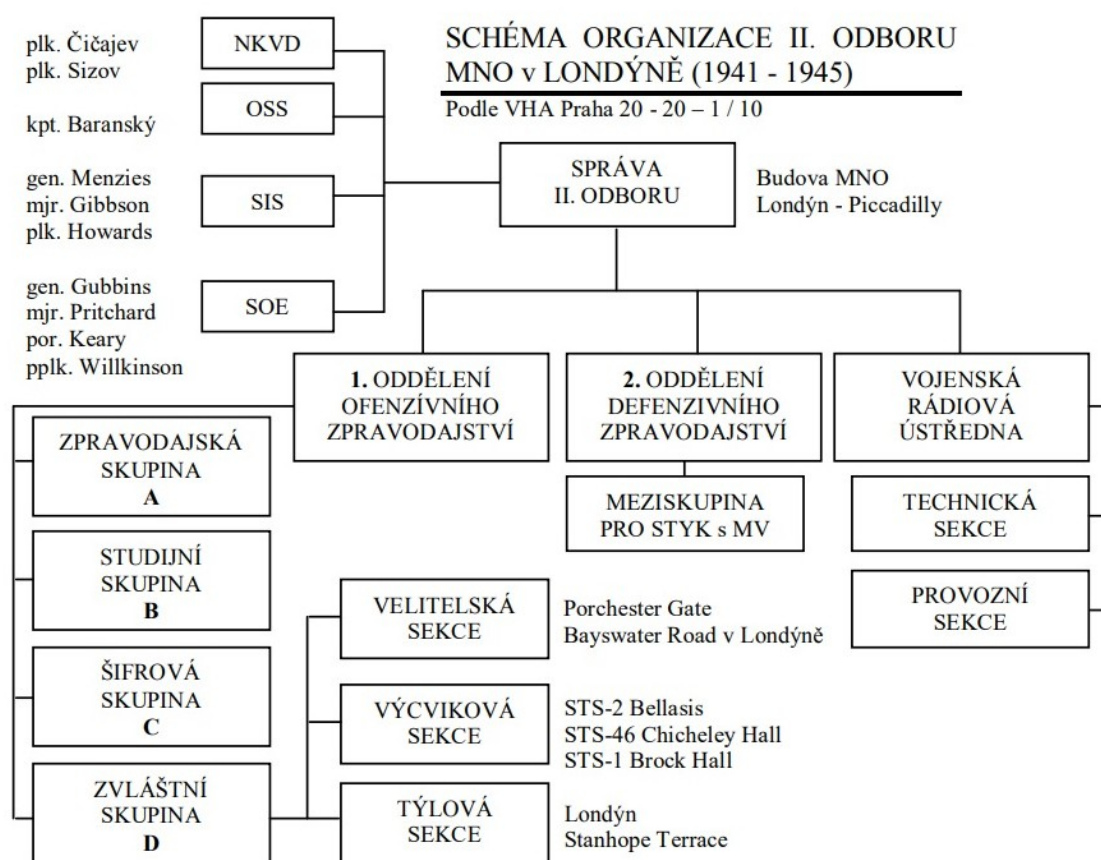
SCHÉMA ORGANIZACE II. ODBORU MNO v LONDÝNĚ (1941 - 1945)

Podle VHA Praha 20 - 20 – 1 / 10

plk. Čičajev
plk. Sizov

NKVD

kpt. Baranský

OSS

gen. Menzies
mjr. Gibbson
plk. Howards

SIS

gen. Gubbins
mjr. Pritchard
por. Keary
pplk. Willkinson

SOE

SPRÁVA II. ODBORU

Budova MNO
Londýn - Piccadilly

1. ODDĚLENÍ OFENZÍVNÍHO ZPRAVODAJSTVÍ

2. ODDĚLENÍ DEFENZIVNÍHO ZPRAVODAJSTVÍ

VOJENSKÁ RÁDIOVÁ ÚSTŘEDNA

ZPRAVODAJSKÁ SKUPINA A

MEZISKUPINA PRO STYK s MV

TECHNICKÁ SEKCE

STUDIJNÍ SKUPINA B

PROVOZNÍ SEKCE

VELITELSKÁ SEKCE

Porchester Gate
Bayswater Road v Londýně

ŠIFROVÁ SKUPINA C

VÝCVIKOVÁ SEKCE

STS-2 Bellasis
STS-46 Chicheley Hall
STS-1 Brock Hall

ZVLÁŠTNÍ SKUPINA D

TÝLOVÁ SEKCE

Londýn
Stanhope Terrace